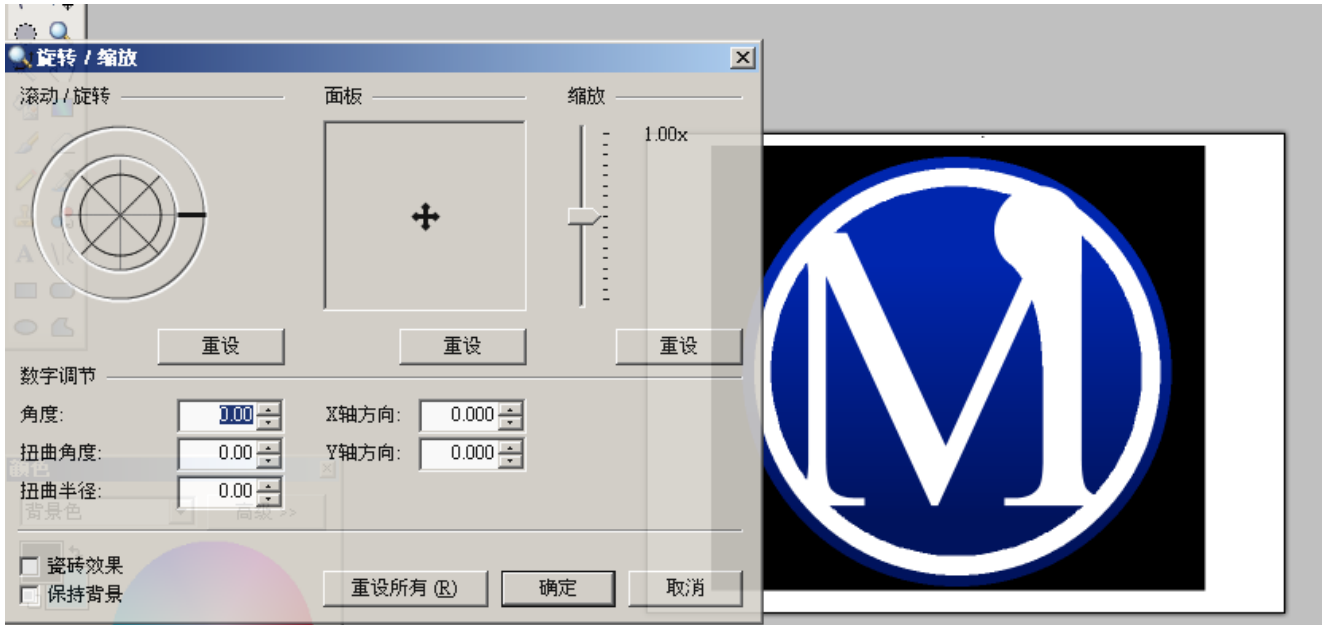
旋转 / 缩放

滚动 / 旋转

面板

缩放

1.00x

重设

重设

重设

数字调节

角度: 0.00

X轴方向: 0.000

扭曲角度: 0.00

Y轴方向: 0.000

扭曲半径: 0.00

背景色

高级 >>

瓷砖效果

保持背景

重设所有 (R)

确定

取消